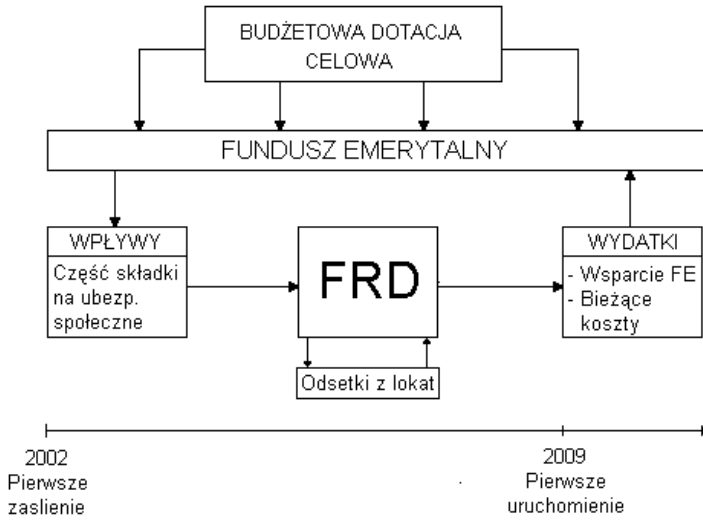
BUDŻETOWA DOTACJA CELOWA

FUNDUSZ EMERYTALNY

WPŁYWY

Część składki na ubezp. społeczne

FRD

Odsetki z lokat

WYDATKI

- Wsparcie FE
- Bieżące koszty

2002
Pierwsze
zaslienie

2009
Pierwsze
uruchomienie